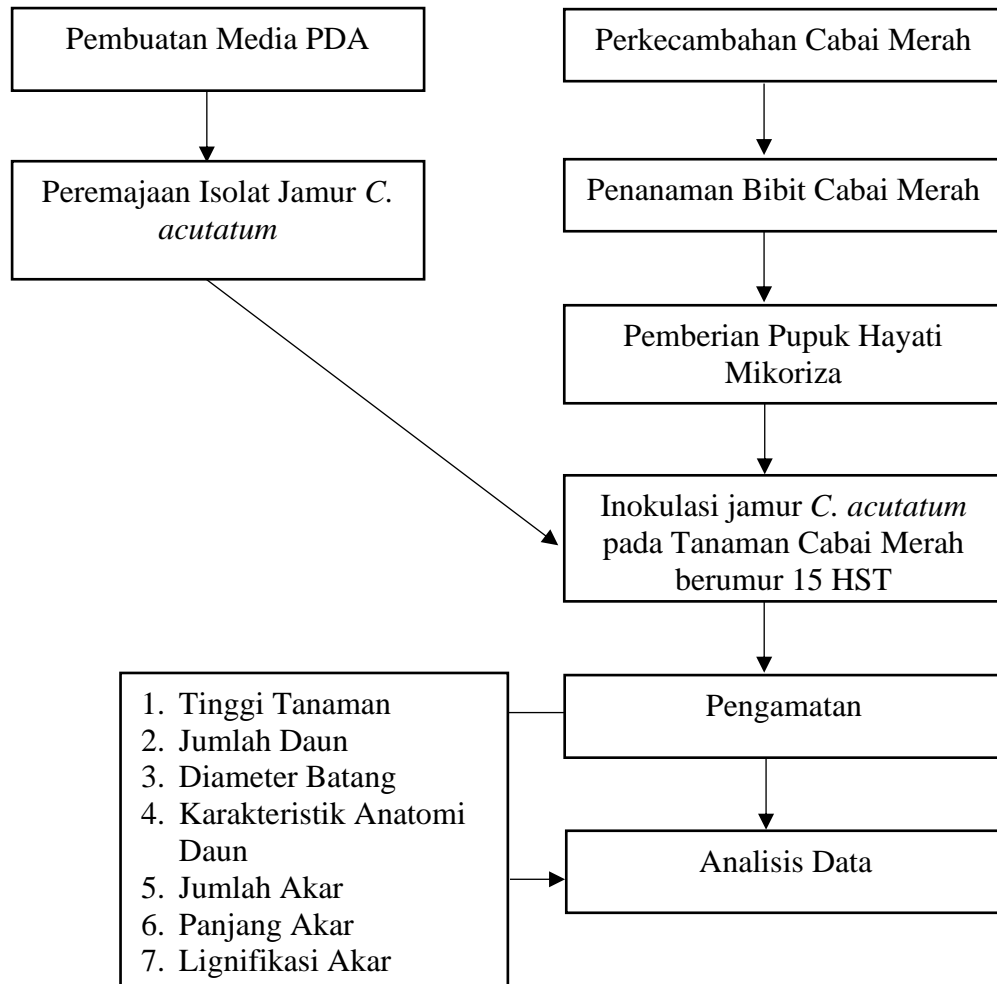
Pembuatan Media PDA

Peremajaan Isolat Jamur *C. acutatum*

Perkecambahan Cabai Merah

Penanaman Bibit Cabai Merah

Pemberian Pupuk Hayati Mikoriza

Inokulasi jamur *C. acutatum* pada Tanaman Cabai Merah berumur 15 HST

1. Tinggi Tanaman
2. Jumlah Daun
3. Diameter Batang
4. Karakteristik Anatomi Daun
5. Jumlah Akar
6. Panjang Akar
7. Lignifikasi Akar

Pengamatan

Analisis Data